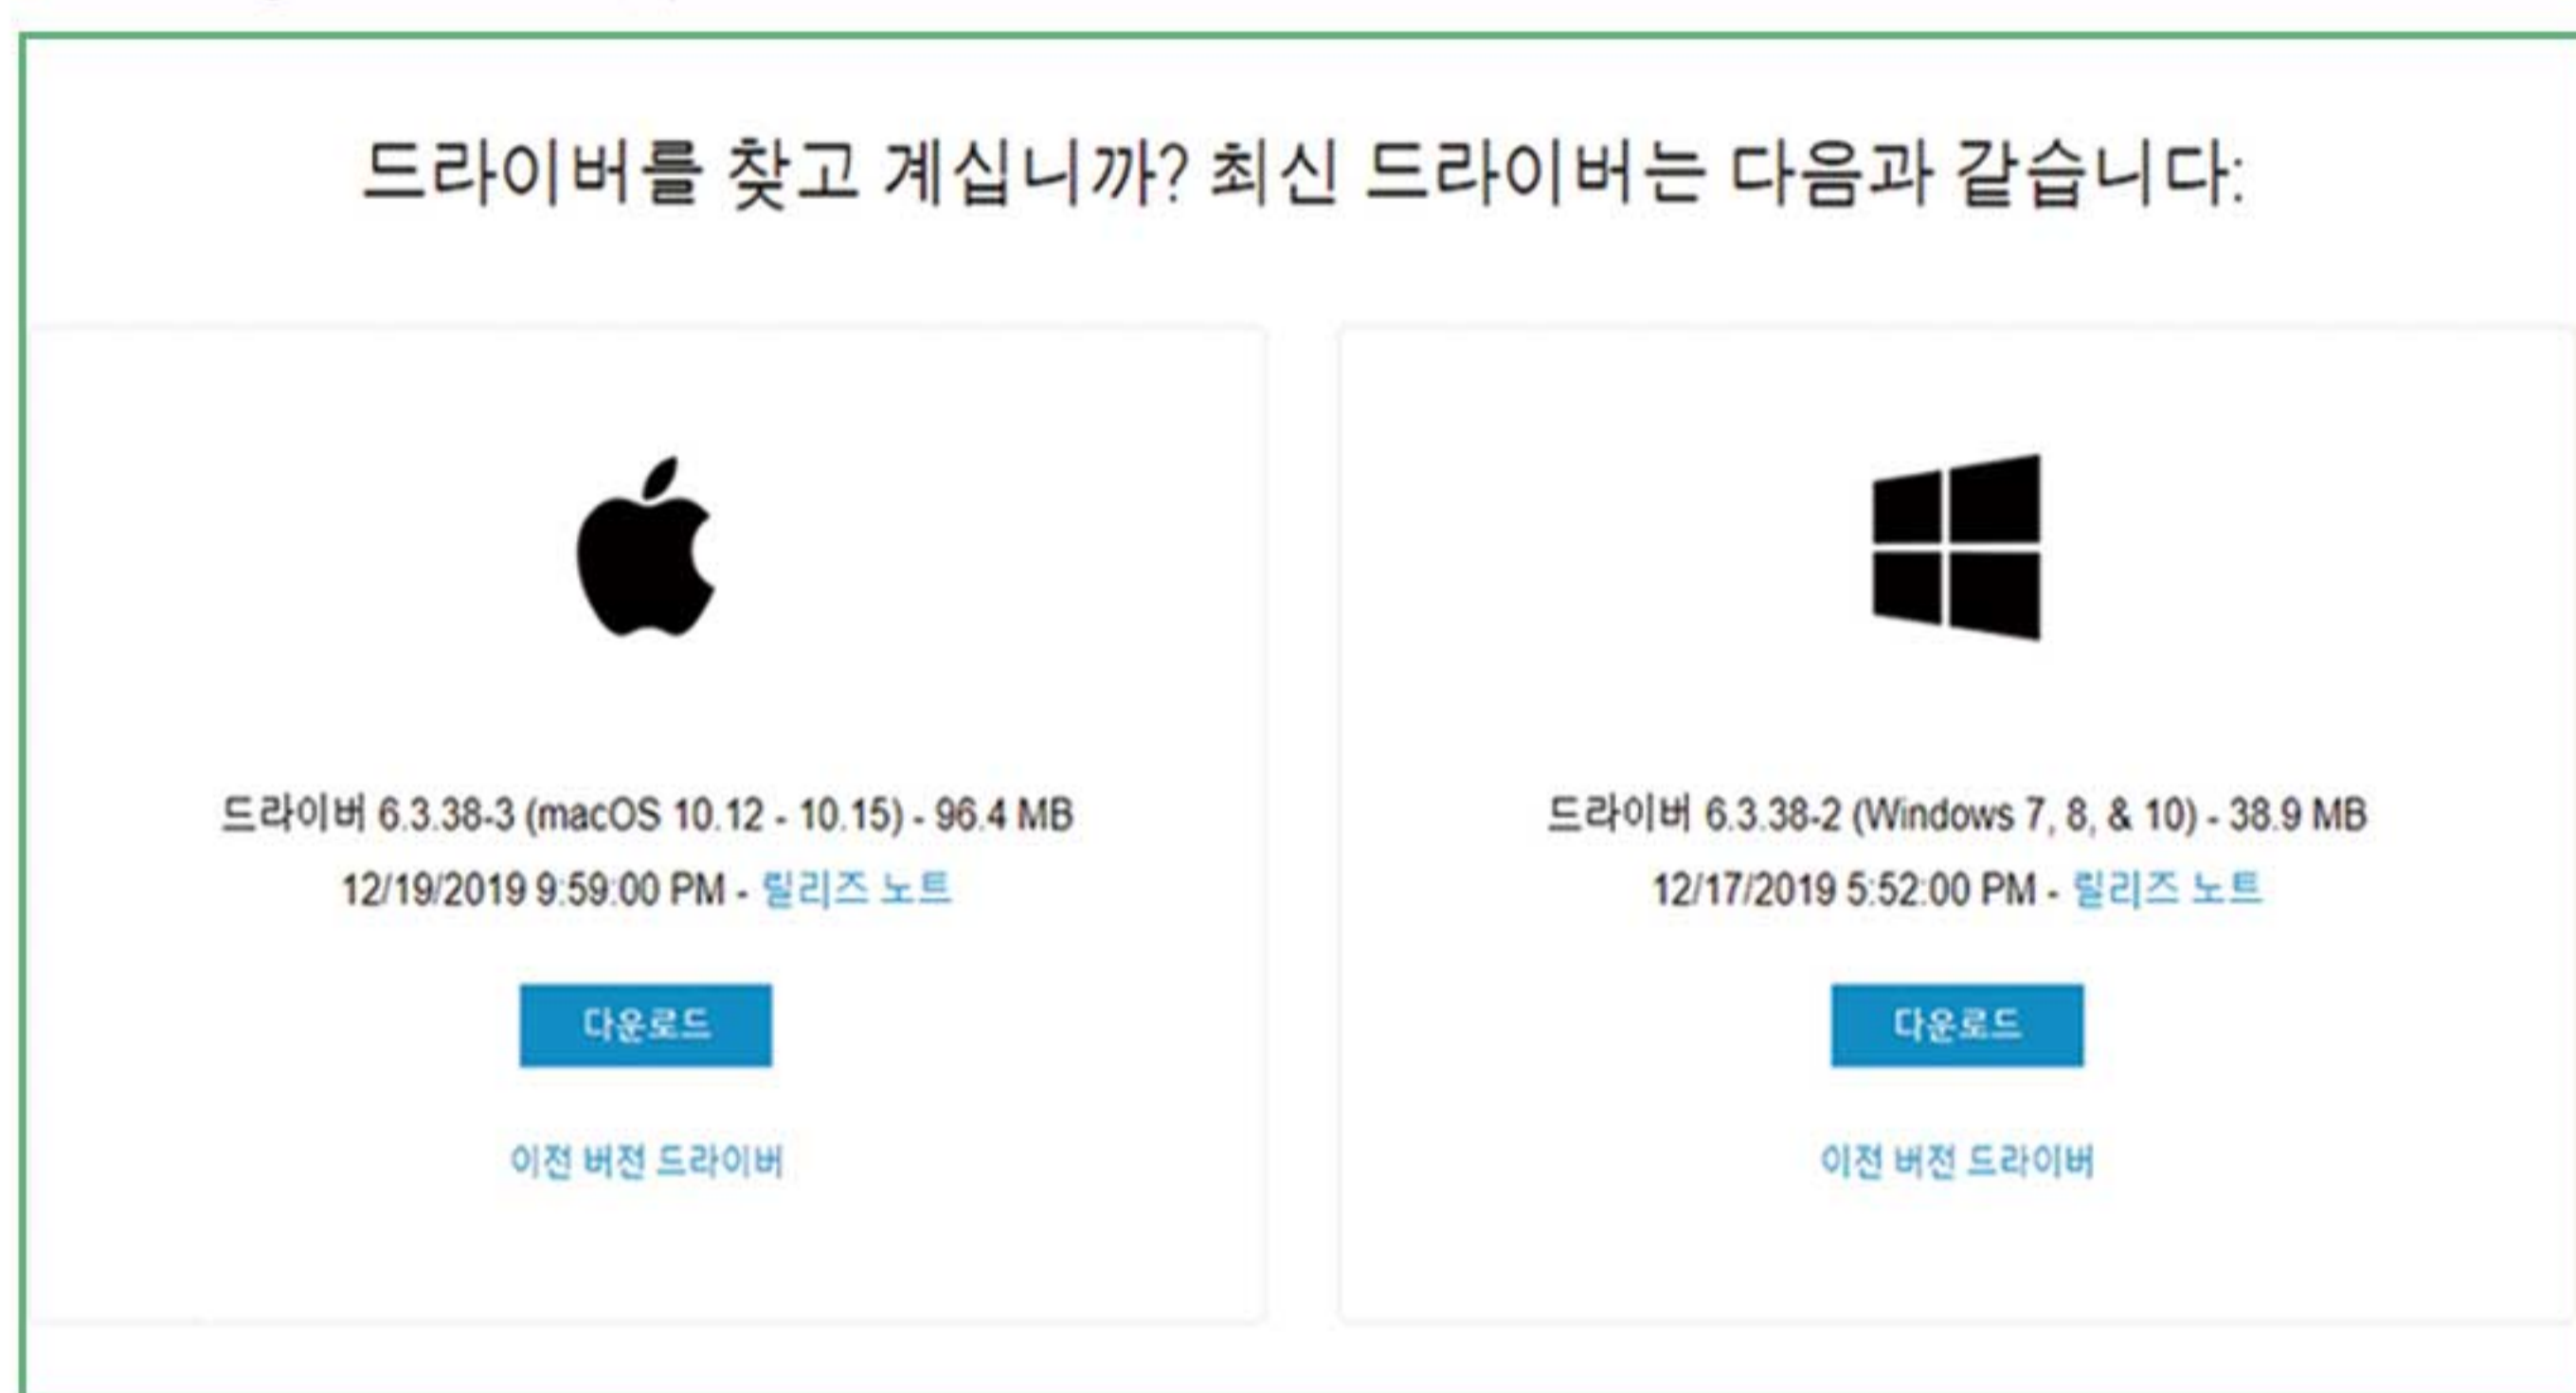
드라이버를 찾고 계십니까? 최신 드라이버는 다음과 같습니다:

드라이버 6.3.38-3 (macOS 10.12 - 10.15) - 96.4 MB
12/19/2019 9:59:00 PM - 릴리즈 노트

다운로드

이전 버전 드라이버

드라이버 6.3.38-2 (Windows 7, 8, & 10) - 38.9 MB
12/17/2019 5:52:00 PM - 릴리즈 노트

다운로드

이전 버전 드라이버